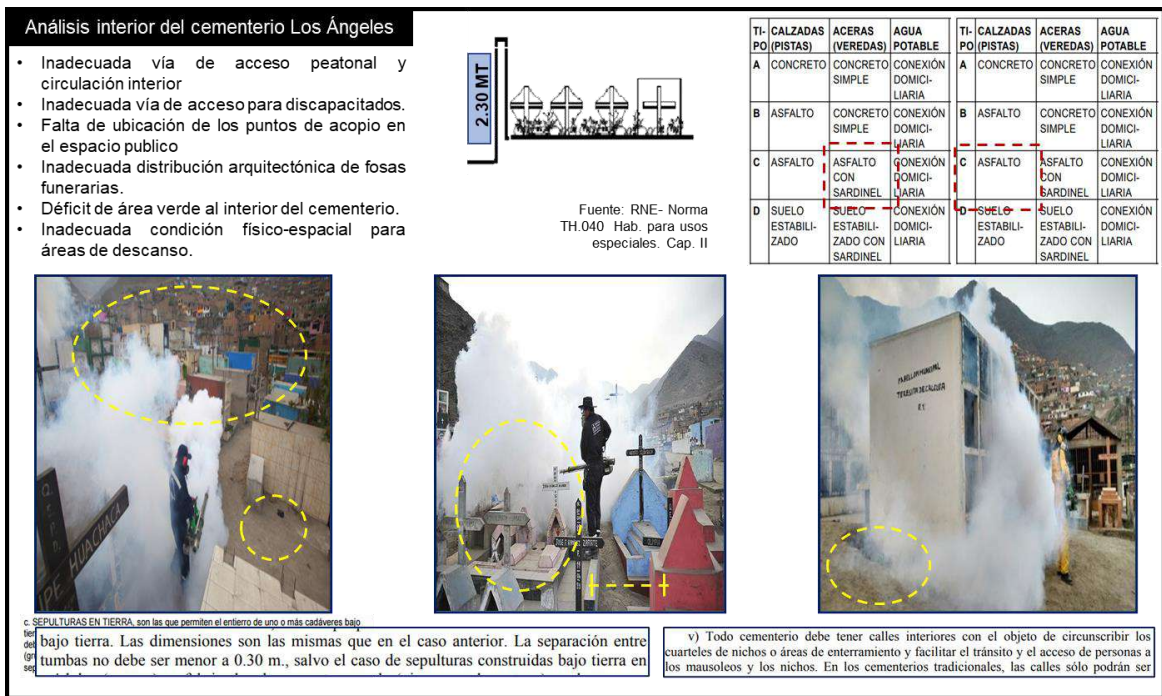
Análisis interior del cementerio Los Ángeles

- Inadecuada vía de acceso peatonal y circulación interior
- Inadecuada vía de acceso para discapacitados.
- Falta de ubicación de los puntos de acopio en el espacio publico
- Inadecuada distribución arquitectónica de fosas funerarias.
- Déficit de área verde al interior del cementerio.
- Inadecuada condición físico-espacial para áreas de descanso.

2.30 MT

Fuente: RNE- Norma TH.040 Hab. para usos especiales. Cap. II

| TIPO | CALZADAS (PISTAS) | ACERAS (VEREDAS) | AGUA POTABLE |
|---|---|---|---|
| A | CONCRETO | CONCRETO SIMPLE | CONEXIÓN DOMICILIARIA |
| B | ASFALTO | CONCRETO SIMPLE | CONEXIÓN DOMICILIARIA |
| C | ASFALTO | ASFALTO CON SARDINEL | CONEXIÓN DOMICILIARIA |
| D | SUELO ESTABILIZADO | SUELO ESTABILIZADO CON SARDINEL | CONEXIÓN DOMICILIARIA |

| TIPO | CALZADAS (PISTAS) | ACERAS (VEREDAS) | AGUA POTABLE |
|---|---|---|---|
| A | CONCRETO | CONCRETO SIMPLE | CONEXIÓN DOMICILIARIA |
| B | ASFALTO | CONCRETO SIMPLE | CONEXIÓN DOMICILIARIA |
| C | ASFALTO | ASFALTO CON SARDINEL | CONEXIÓN DOMICILIARIA |
| D | SUELO ESTABILIZADO | SUELO ESTABILIZADO CON SARDINEL | CONEXIÓN DOMICILIARIA |

PE HUACHACA

PABELLON MUNICIPAL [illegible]

c. SEPULTURAS EN TIERRA, son las que permiten el entierro de uno o más cadáveres bajo

bajo tierra. Las dimensiones son las mismas que en el caso anterior. La separación entre tumbas no debe ser menor a 0.30 m., salvo el caso de sepulturas construidas bajo tierra en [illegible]

v) Todo cementerio debe tener calles interiores con el objeto de circunscribir los cuarteles de nichos o áreas de enterramiento y facilitar el tránsito y el acceso de personas a los mausoleos y los nichos. En los cementerios tradicionales, las calles sólo podrán ser